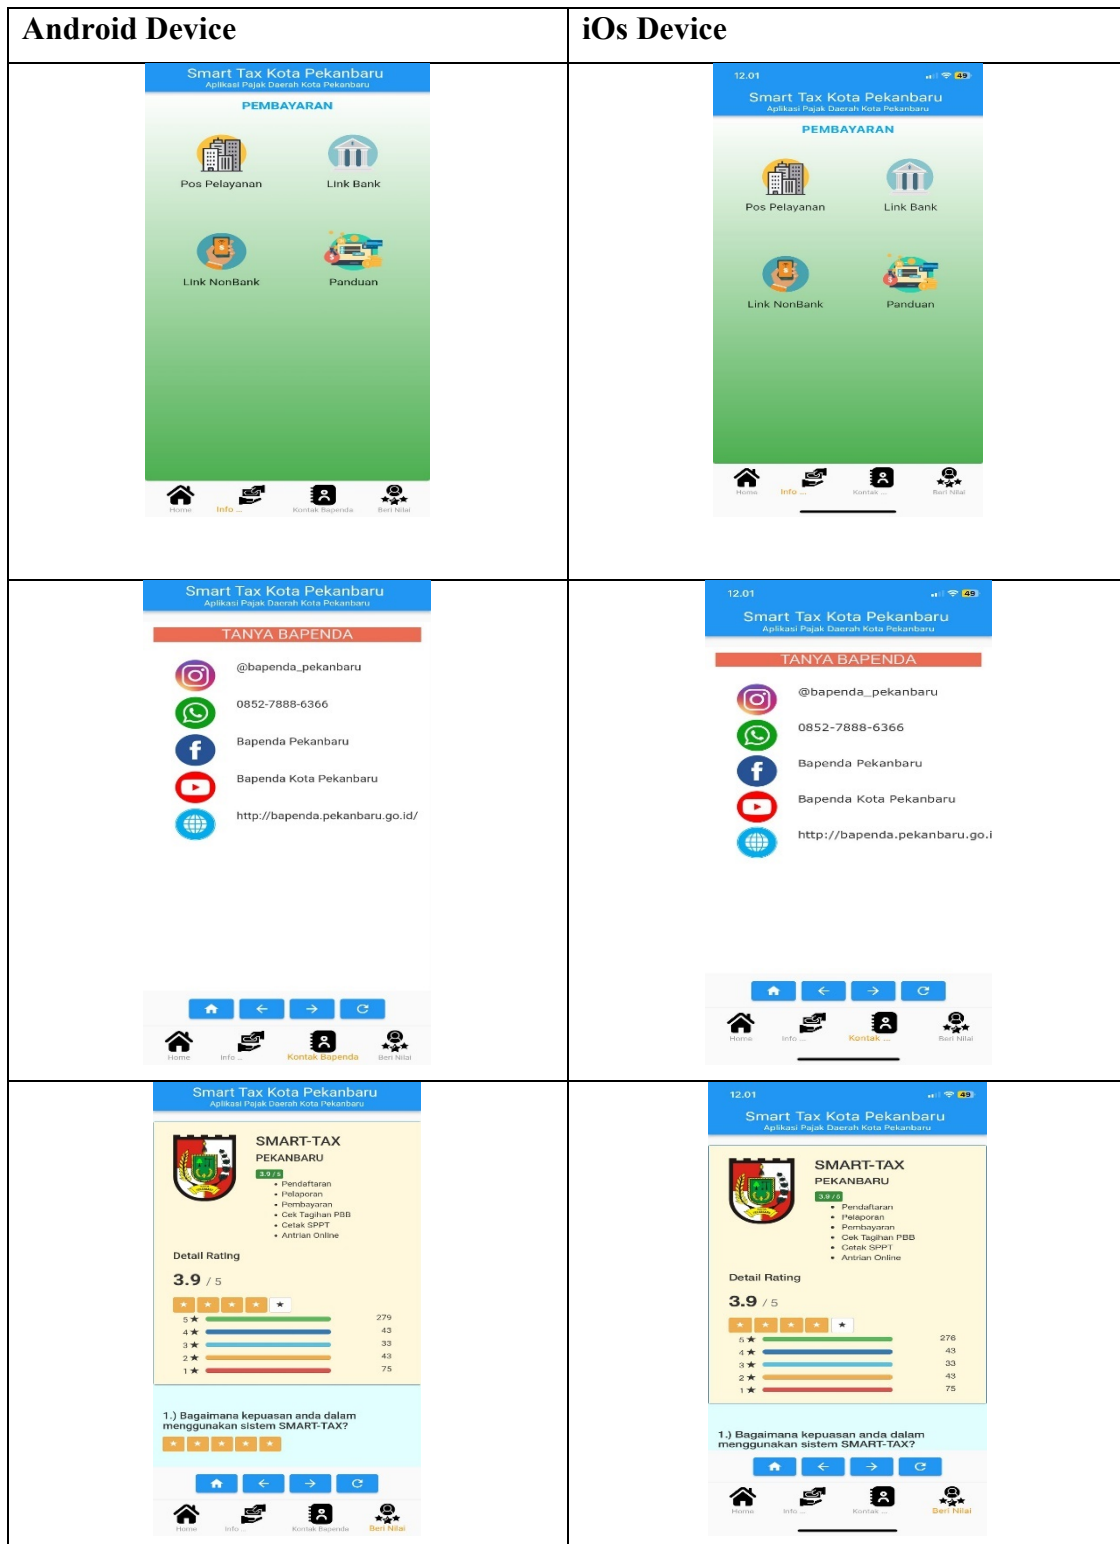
| Android Device | iOs Device |
|---|---|
| Smart Tax Kota Pekanbaru<br>Aplikasi Pajak Daerah Kota Pekanbaru<br>PEMBAYARAN<br>Pos Pelayanan<br>Link Bank<br>Link NonBank<br>Panduan<br>Home Info ... Kontak Bapenda Beri Nilai | 12.01 49<br>Smart Tax Kota Pekanbaru<br>Aplikasi Pajak Daerah Kota Pekanbaru<br>PEMBAYARAN<br>Pos Pelayanan<br>Link Bank<br>Link NonBank<br>Panduan<br>Home Info ... Kontak ... Beri Nilai |
| Smart Tax Kota Pekanbaru<br>Aplikasi Pajak Daerah Kota Pekanbaru<br>TANYA BAPENDA<br>@bapenda_pekanbaru<br>0852-7888-6366<br>Bapenda Pekanbaru<br>Bapenda Kota Pekanbaru<br>http://bapenda.pekanbaru.go.id/<br>Home Info ... Kontak Bapenda Beri Nilai | 12.01 49<br>Smart Tax Kota Pekanbaru<br>Aplikasi Pajak Daerah Kota Pekanbaru<br>TANYA BAPENDA<br>@bapenda_pekanbaru<br>0852-7888-6366<br>Bapenda Pekanbaru<br>Bapenda Kota Pekanbaru<br>http://bapenda.pekanbaru.go.i<br>Home Info ... Kontak ... Beri Nilai |
| Smart Tax Kota Pekanbaru<br>Aplikasi Pajak Daerah Kota Pekanbaru<br>SMART-TAX<br>PEKANBARU<br>3.9 / 5<br>• Pendaftaran<br>• Pelaporan<br>• Pembayaran<br>• Cek Tagihan PBB<br>• Cetak SPPT<br>• Antrian Online<br>Detail Rating<br>3.9 / 5<br>5 ★ 279<br>4 ★ 43<br>3 ★ 33<br>2 ★ 43<br>1 ★ 75<br>1.) Bagaimana kepuasan anda dalam menggunakan sistem SMART-TAX?<br>Home Info ... Kontak Bapenda Beri Nilai | 12.01 49<br>Smart Tax Kota Pekanbaru<br>Aplikasi Pajak Daerah Kota Pekanbaru<br>SMART-TAX<br>PEKANBARU<br>3.9 / 5<br>• Pendaftaran<br>• Pelaporan<br>• Pembayaran<br>• Cek Tagihan PBB<br>• Cetak SPPT<br>• Antrian Online<br>Detail Rating<br>3.9 / 5<br>5 ★ 276<br>4 ★ 43<br>3 ★ 33<br>2 ★ 43<br>1 ★ 75<br>1.) Bagaimana kepuasan anda dalam menggunakan sistem SMART-TAX?<br>Home Info ... Kontak ... Beri Nilai |